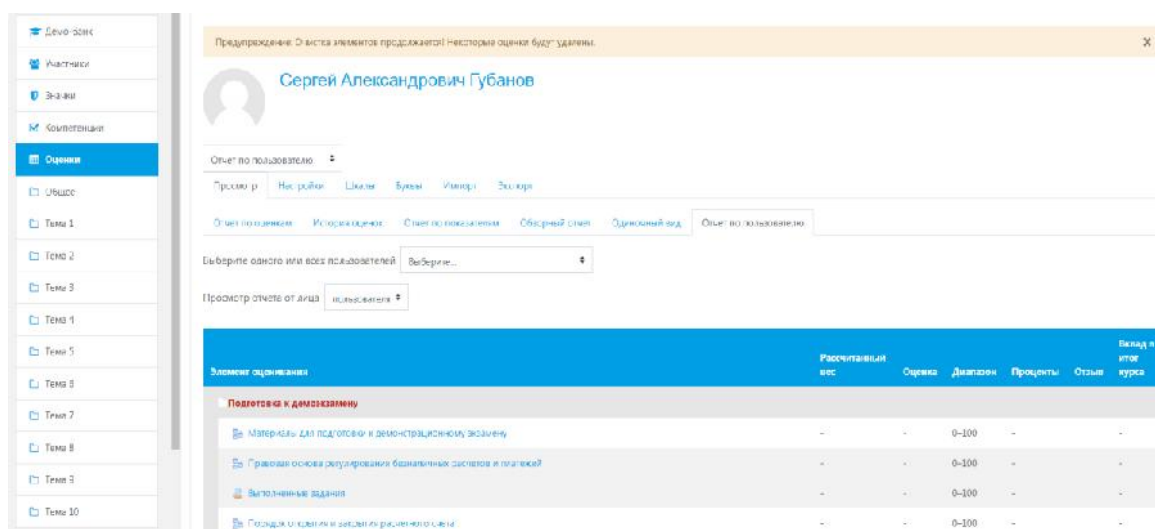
Демо-экзамен
Участники
Значки
Компетенции
Оценки
Общее
Тема 1
Тема 2
Тема 3
Тема 4
Тема 5
Тема 6
Тема 7
Тема 8
Тема 9
Тема 10

Предупреждение: Очистка элементов продолжается! Некоторые оценки будут удалены.

×

Сергей Александрович Губанов

Отчет по пользователю

Просмотр Настройки Шкалы Буквы Импорт Экспорт

Отчет по оценкам История оценок Отчет по показателям Сводный отчет Одиночный вид Отчет по пользователю

Выберите одного или всех пользователей Выберите...

Просмотр отчета от лица пользователя

| Элемент оценивания | Рассчитанный вес | Оценка | Диапазон | Проценты | Отзыв | Вклад в итог курса |
|---|---|---|---|---|---|---|
| Подготовка к демоэкзамену | | | | | | |
| Материалы для подготовки к демонстрационному экзамену | - | - | 0–100 | - | | - |
| Правовая основа регулирования безналичных расчетов и платежей | - | - | 0–100 | - | | - |
| Выполненные задания | - | - | 0–100 | - | | - |
| Порядок открытия и закрытия расчетного счета | - | - | 0–100 | - | | - |